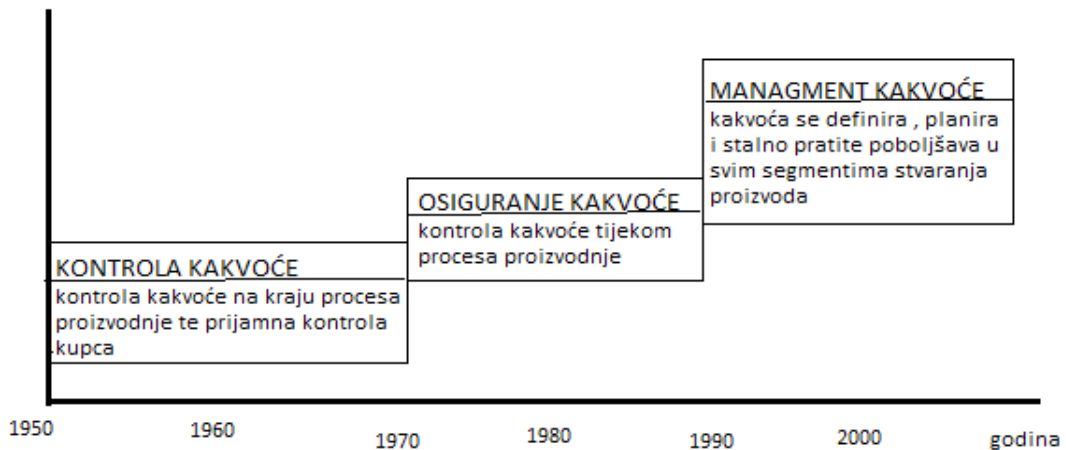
MANAGMENT KAKVOĆE
kakvoća se definira , planira i stalno pratite poboljšava u svim segmentima stvaranja proizvoda

OSIGURANJE KAKVOĆE
kontrola kakvoće tijekom procesa proizvodnje

KONTROLA KAKVOĆE
kontrola kakvoće na kraju procesa proizvodnje te prijamna kontrola kupca

1950 1960 1970 1980 1990 2000 godina